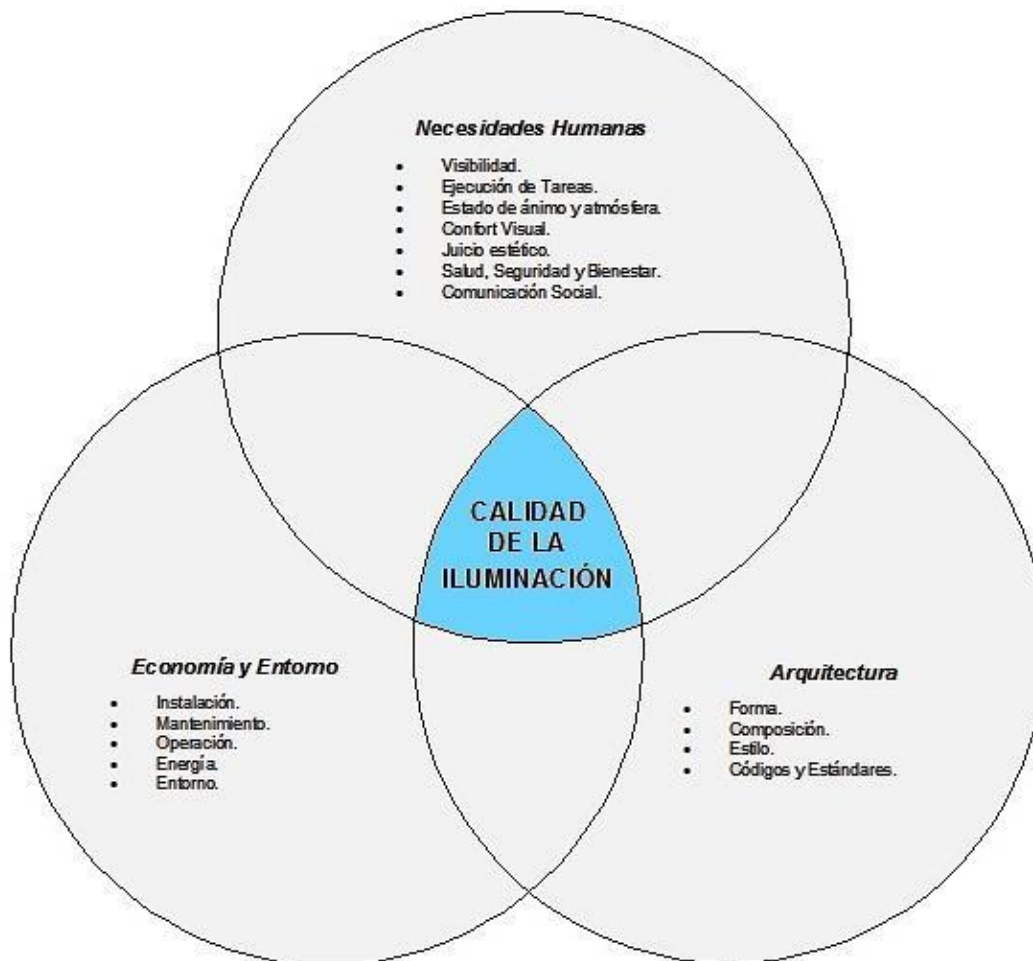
Necesidades Humanas

- Visibilidad.
- Ejecución de Tareas.
- Estado de ánimo y atmósfera.
- Confort Visual.
- Juicio estético.
- Salud, Seguridad y Bienestar.
- Comunicación Social.

CALIDAD DE LA ILUMINACIÓN

Economía y Entorno

- Instalación.
- Mantenimiento.
- Operación.
- Energía.
- Entorno.

Arquitectura

- Forma.
- Composición.
- Estilo.
- Códigos y Estándares.